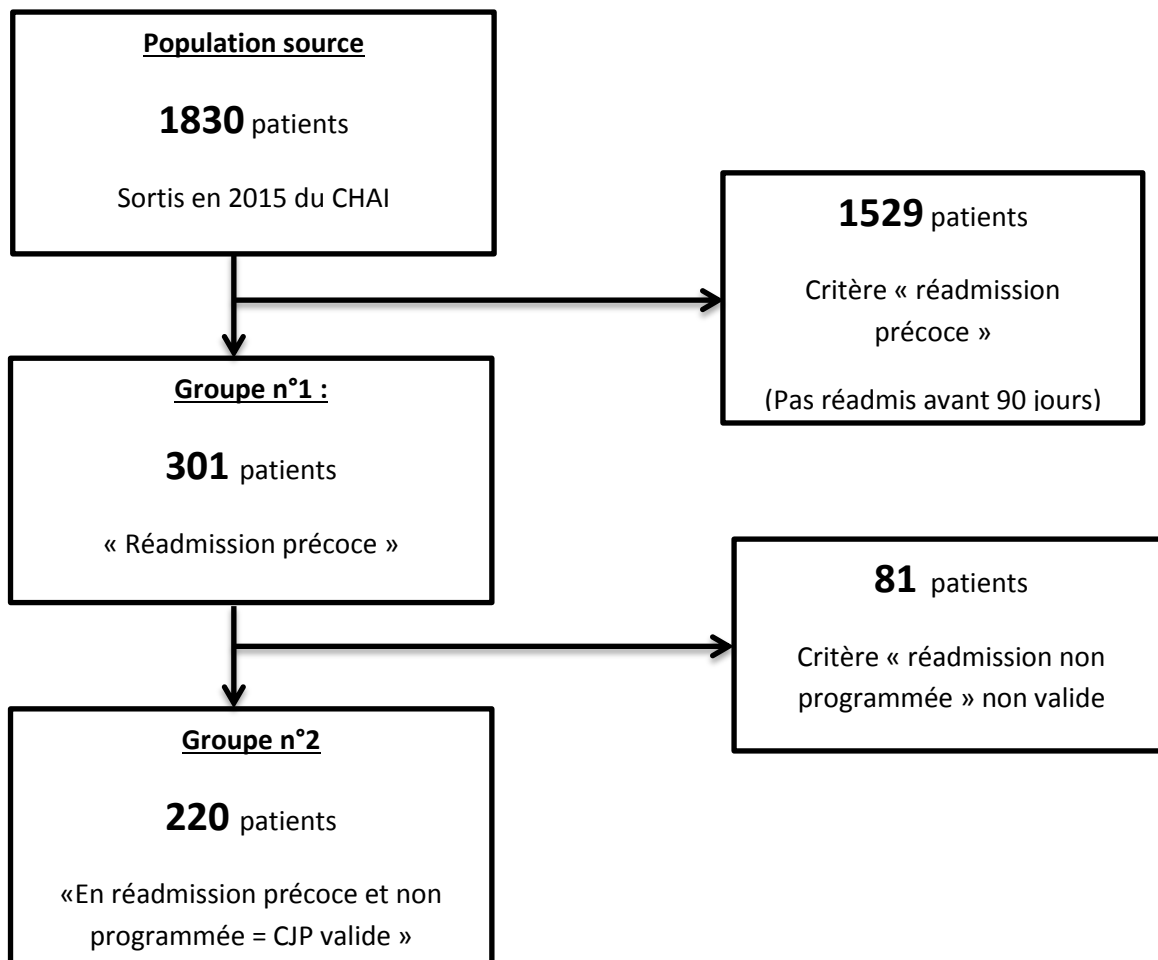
Population source

1830 patients

Sortis en 2015 du CHAI

1529 patients

Critère « réadmission précoce »

(Pas réadmis avant 90 jours)

Groupe n°1 :

301 patients

« Réadmission précoce »

81 patients

Critère « réadmission non programmée » non valide

Groupe n°2

220 patients

«En réadmission précoce et non programmée = CJP valide »